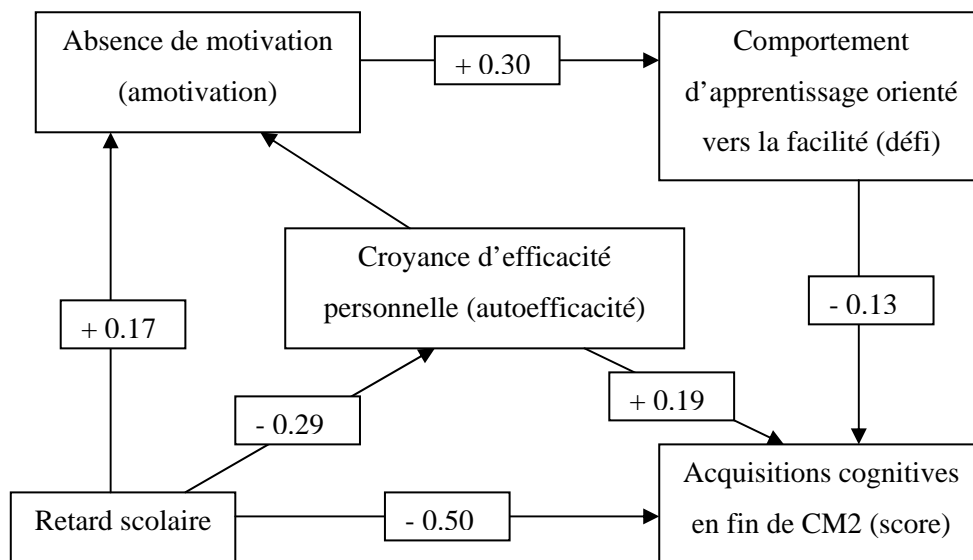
Absence de motivation (amotivation)

+ 0.30

Comportement d'apprentissage orienté vers la facilité (défi)

Croyance d'efficacité personnelle (autoefficacité)

+ 0.17

- 0.13

- 0.29

+ 0.19

Retard scolaire

- 0.50

Acquisitions cognitives en fin de CM2 (score)